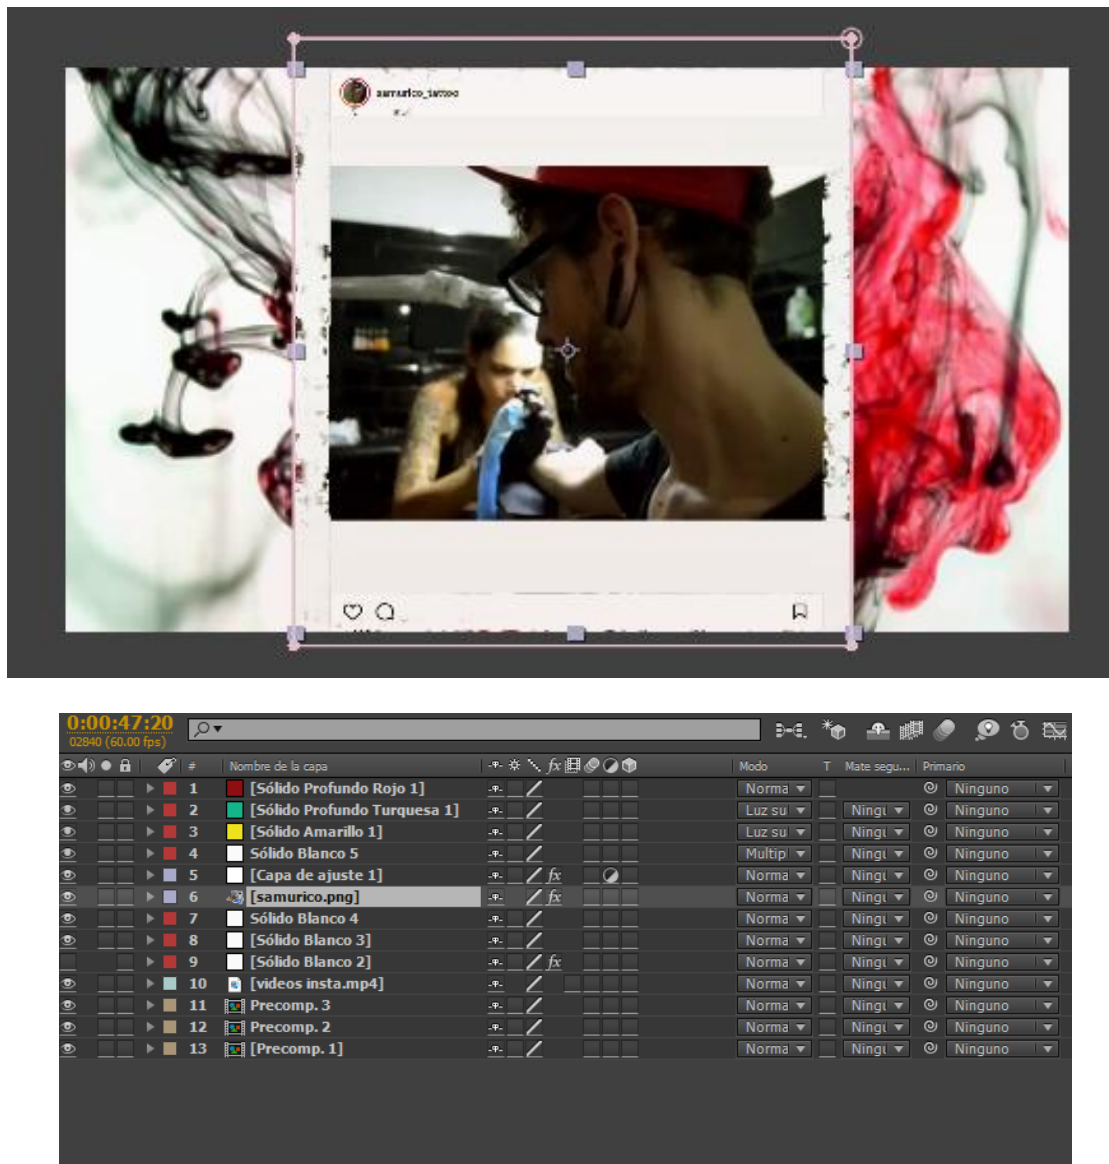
samurico_tattoo

0:00:47:20
02840 (60.00 fps)

| # | Nombre de la capa | Modo | T | Mate segu... | Primario |
|---|---|---|---|---|---|
| 1 | [Sólido Profundo Rojo 1] | Norma | | | Ninguno |
| 2 | [Sólido Profundo Turquesa 1] | Luz su | | Ningı | Ninguno |
| 3 | [Sólido Amarillo 1] | Luz su | | Ningı | Ninguno |
| 4 | Sólido Blanco 5 | Multip | | Ningı | Ninguno |
| 5 | [Capa de ajuste 1] | Norma | | Ningı | Ninguno |
| 6 | [samurico.png] | Norma | | Ningı | Ninguno |
| 7 | Sólido Blanco 4 | Norma | | Ningı | Ninguno |
| 8 | [Sólido Blanco 3] | Norma | | Ningı | Ninguno |
| 9 | [Sólido Blanco 2] | Norma | | Ningı | Ninguno |
| 10 | [videos insta.mp4] | Norma | | Ningı | Ninguno |
| 11 | Precomp. 3 | Norma | | Ningı | Ninguno |
| 12 | Precomp. 2 | Norma | | Ningı | Ninguno |
| 13 | [Precomp. 1] | Norma | | Ningı | Ninguno |